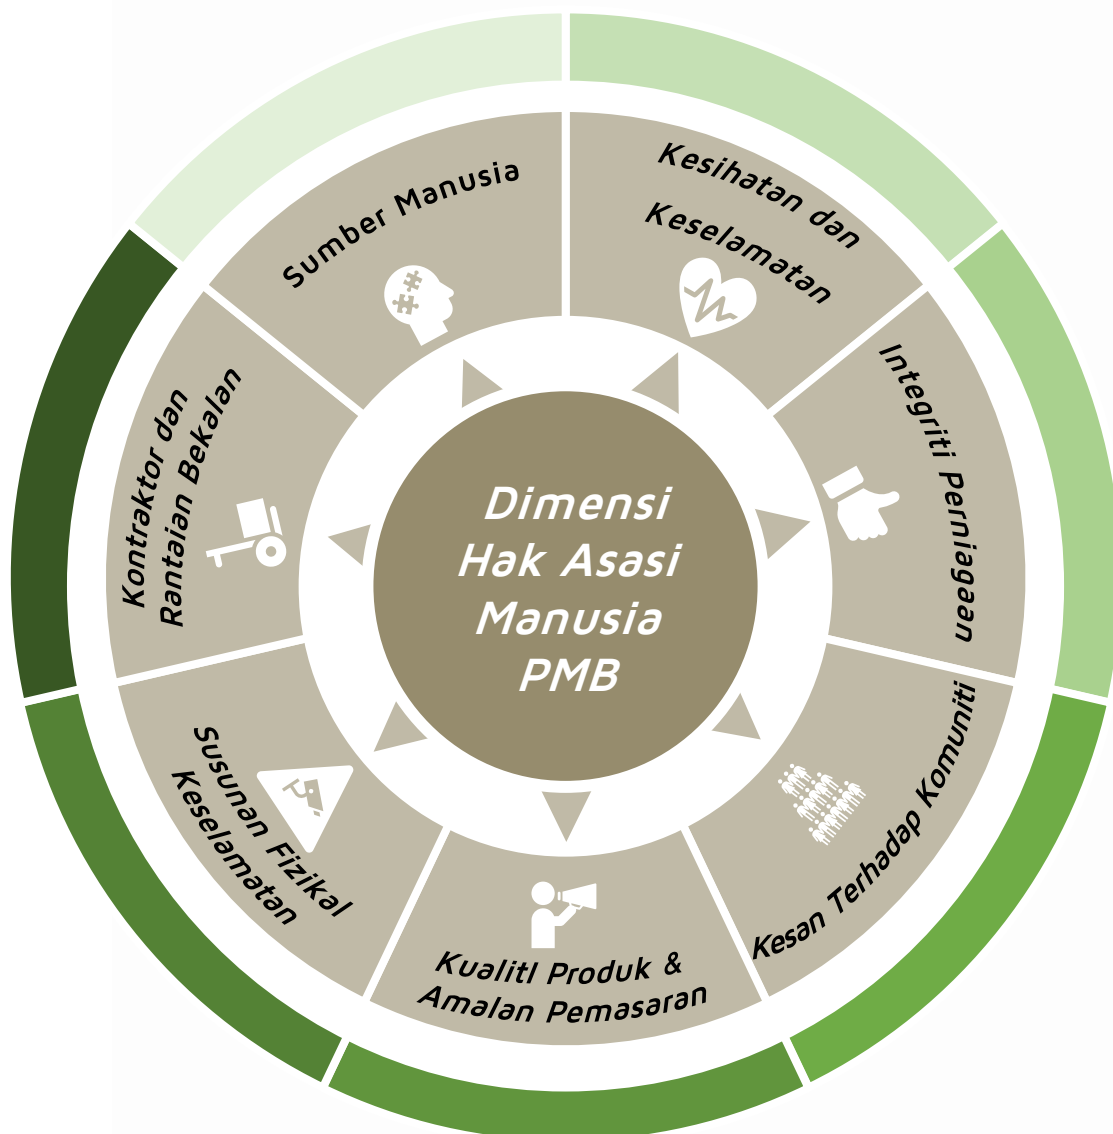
Dimensi Hak Asasi Manusia PMB

Sumber Manusia

Kesihatan dan Keselamatan

Integriti Perniagaan

Kesan Terhadap Komuniti

Kualitl Produk & Amalan Pemasaran

Susunan Fizikal Keselamatan

Kontraktor dan Rantaian Bekalan